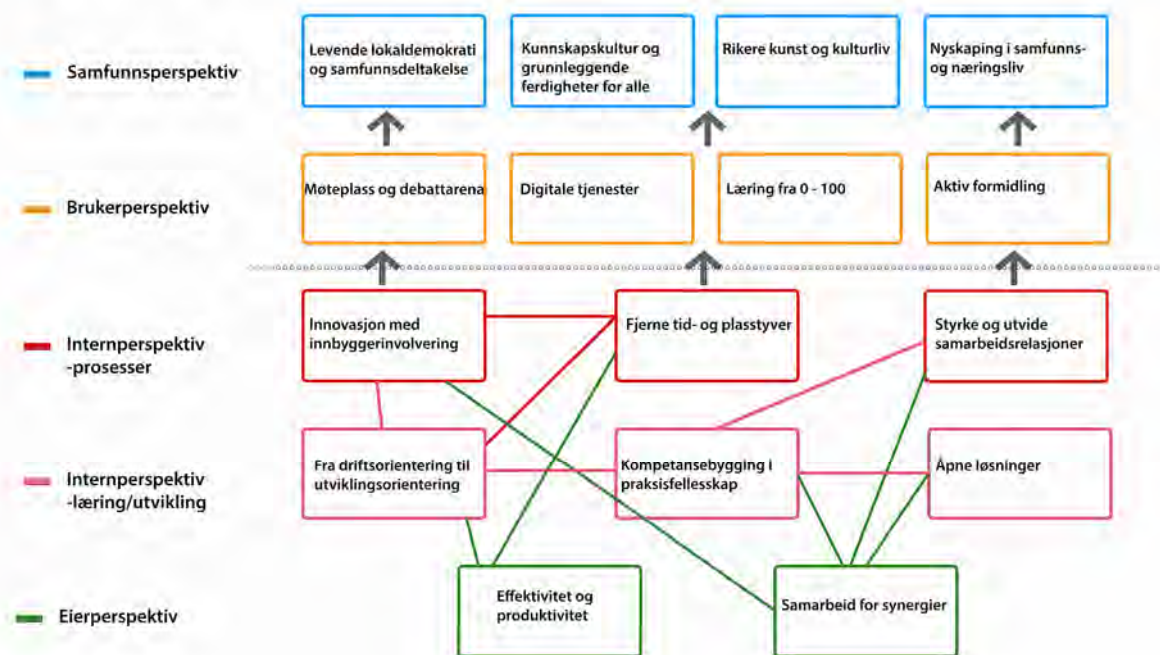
Samfunnsperspektiv

Levende lokaldemokrati og samfunnsdeltakelse

Kunnskapskultur og grunnleggende ferdigheter for alle

Rikere kunst og kulturliv

Nyskaping i samfunns- og næringsliv

Brukerperspektiv

Møteplass og debattarena

Digitale tjenester

Læring fra 0 - 100

Aktiv formidling

Internperspektiv -prosesser

Innovasjon med innbyggerinvolvering

Fjerne tid- og plasstyver

Styrke og utvide samarbeidsrelasjoner

Internperspektiv -læring/utvikling

Fra driftsorientering til utviklingsorientering

Kompetansebygging i praksisfellesskap

Åpne løsninger

Eierperspektiv

Effektivitet og produktivitet

Samarbeid for synergier